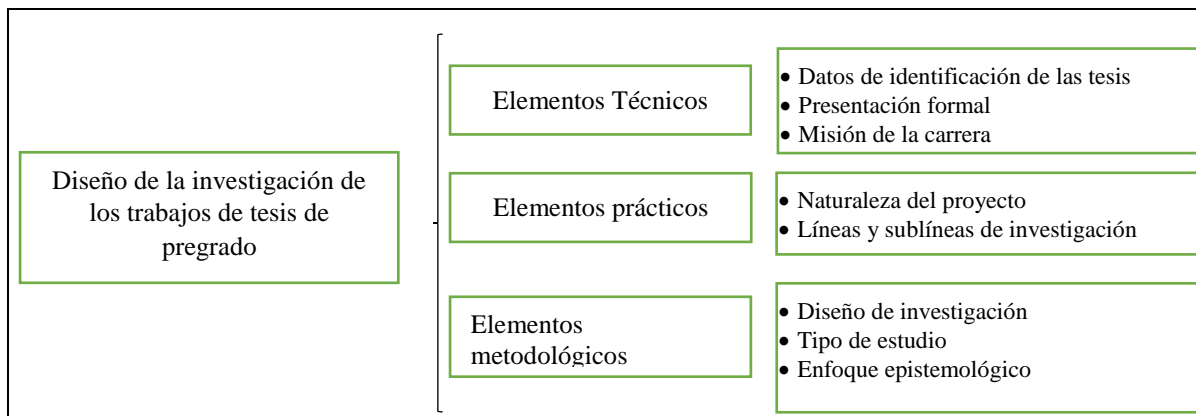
Diseño de la investigación de los trabajos de tesis de pregrado

Elementos Técnicos

• Datos de identificación de las tesis
• Presentación formal
• Misión de la carrera

Elementos prácticos

• Naturaleza del proyecto
• Líneas y sublíneas de investigación

Elementos metodológicos

• Diseño de investigación
• Tipo de estudio
• Enfoque epistemológico